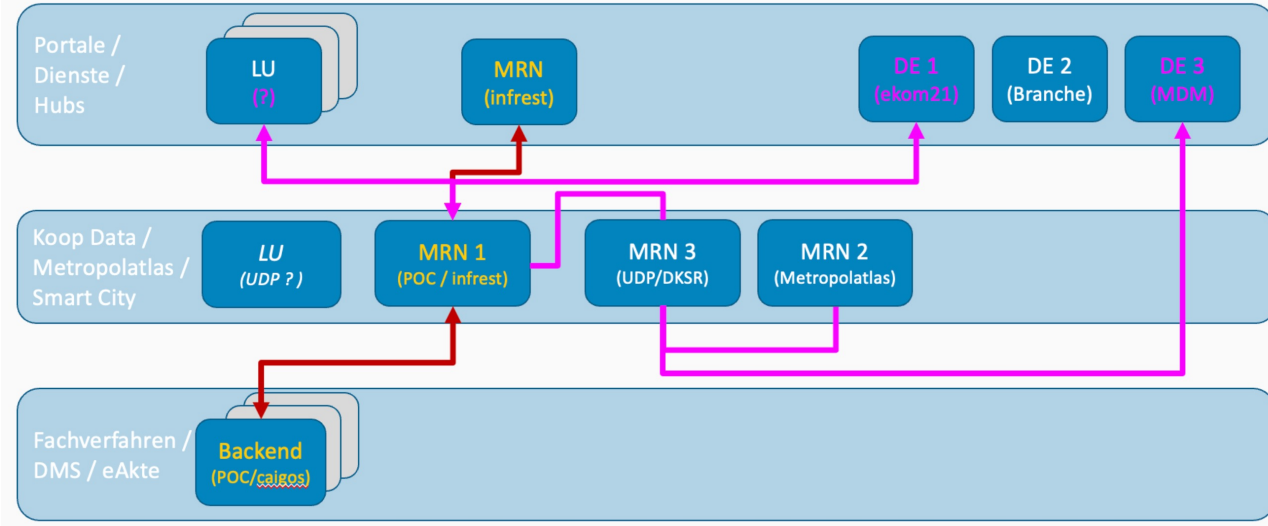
Portale / Dienste / Hubs

LU
(?)

MRN
(infrest)

DE 1
(ekom21)

DE 2
(Branche)

DE 3
(MDM)

Koop Data / Metropolatlas / Smart City

LU
(UDP ? )

MRN 1
(POC / infrest)

MRN 3
(UDP/DKSR)

MRN 2
(Metropolatlas)

Fachverfahren / DMS / eAkte

Backend
(POC/caigos)